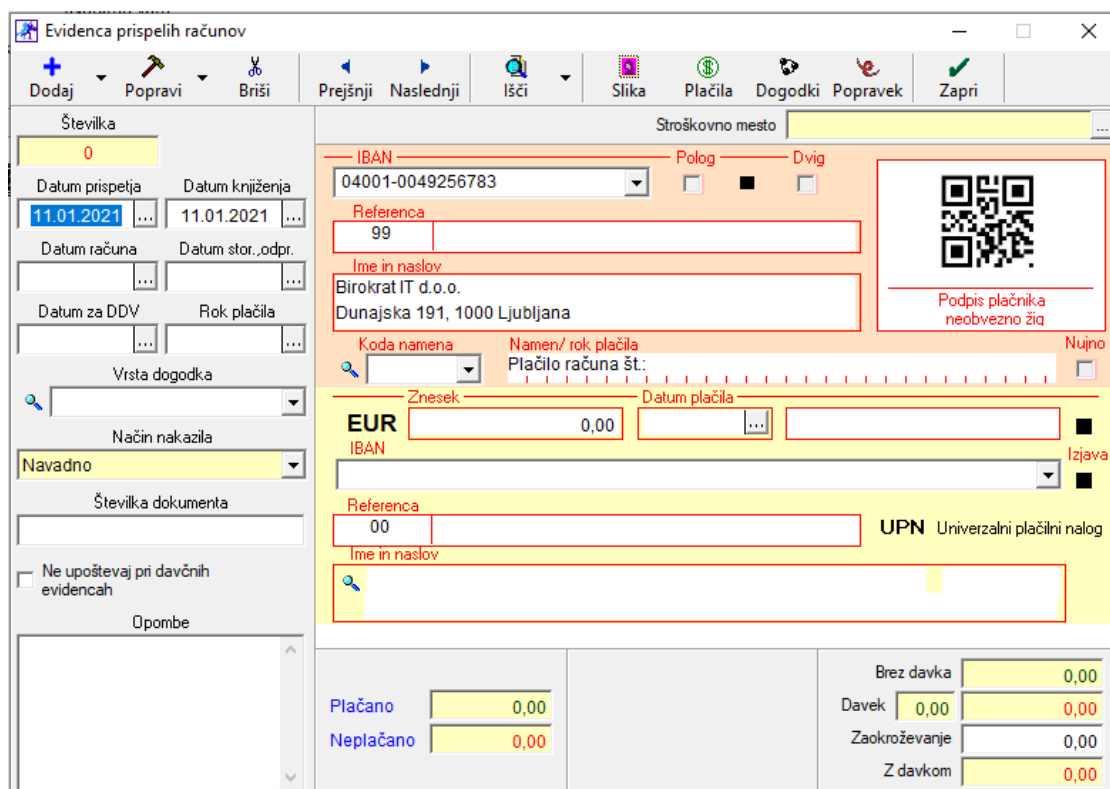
Evidenca prispelih računov

Dodaj Popravi Briši Prejšnji Naslednji Išči Slika Plačila Dogodki Popravek Zapri

Številka
0
Datum prispetja
11.01.2021
Datum knjiženja
11.01.2021
Datum računa
Datum stor.,odpr.
Datum za DDV
Rok plačila
Vrsta dogodka
Način nakazila
Navadno
Številka dokumenta
Ne upoštevaj pri davčnih evidencah
Opombe

Stroškovno mesto
IBAN
04001-0049256783
Polog
Dvig
Referenca
99
Ime in naslov
Birokrat IT d.o.o.
Dunajska 191, 1000 Ljubljana
Podpis plačnika neobvezno žig
Koda namena
Namen/ rok plačila
Plačilo računa št.:
Nujno
Znesek
Datum plačila
EUR
0,00
IBAN
Izjava
Referenca
00
UPN Univerzalni plačilni nalog
Ime in naslov

Plačano 0,00
Neplačano 0,00
Brez davka 0,00
Davek 0,00 0,00
Zaokroževanje 0,00
Z davkom 0,00